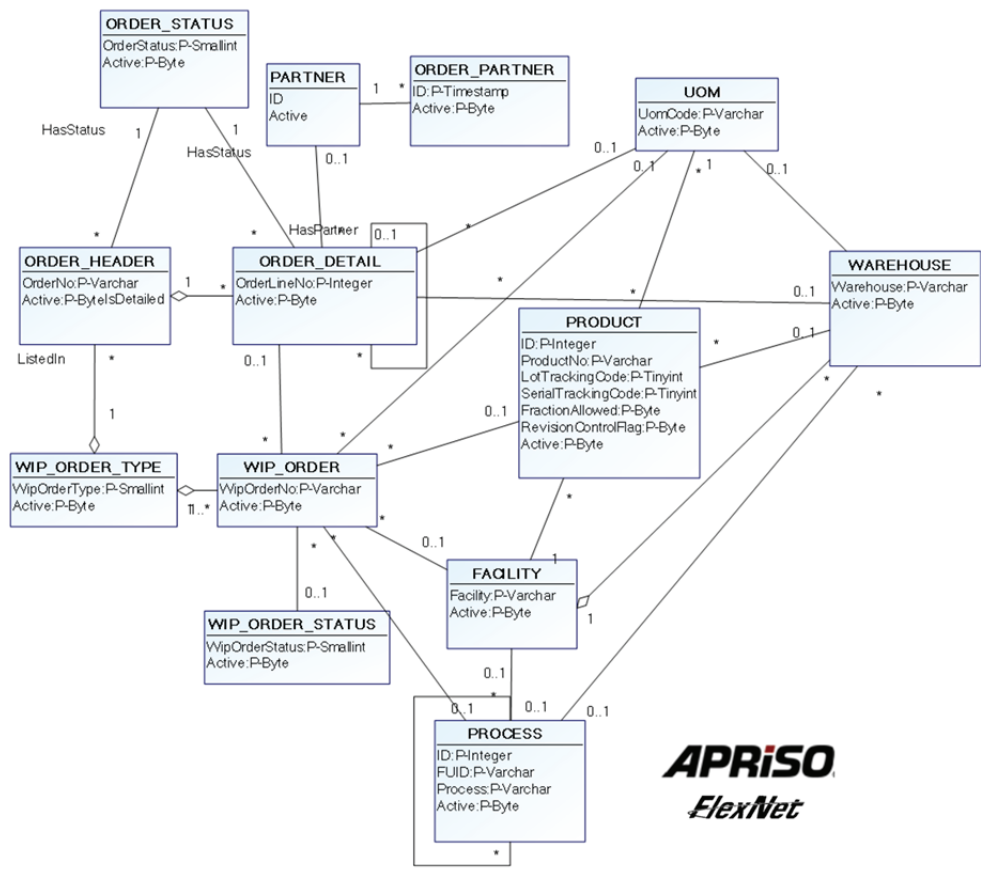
ORDER_STATUS
OrderStatus:P-Smallint
Active:P-Byte

PARTNER
ID
Active

ORDER_PARTNER
ID:P-Timestamp
Active:P-Byte

UOM
UomCode:P-Varchar
Active:P-Byte

HasStatus
HasStatus
HasPartner

ORDER_HEADER
OrderNo:P-Varchar
Active:P-ByteIsDetailed

ORDER_DETAIL
OrderLineNo:P-Integer
Active:P-Byte

WAREHOUSE
Warehouse:P-Varchar
Active:P-Byte

PRODUCT
ID:P-Integer
ProductNo:P-Varchar
LotTrackingCode:P-Tinyint
SerialTrackingCode:P-Tinyint
FractionAllowed:P-Byte
RevisionControlFlag:P-Byte
Active:P-Byte

ListedIn

WIP_ORDER_TYPE
WipOrderType:P-Smallint
Active:P-Byte

WIP_ORDER
WipOrderNo:P-Varchar
Active:P-Byte

FACILITY
Facility:P-Varchar
Active:P-Byte

WIP_ORDER_STATUS
WipOrderStatus:P-Smallint
Active:P-Byte

PROCESS
ID:P-Integer
FUID:P-Varchar
Process:P-Varchar
Active:P-Byte

1 * 1 1 0..1 0..1 1 0..1 * * * 0..1 1 * * * 0..1 0..1 * 0..1 * 1 0..1 * * 1..* * * * 0..1 * 0..1 1 1 * * 0..1 0..1 * 0..1 0..1 0..1 *

APRiSO
FlexNet